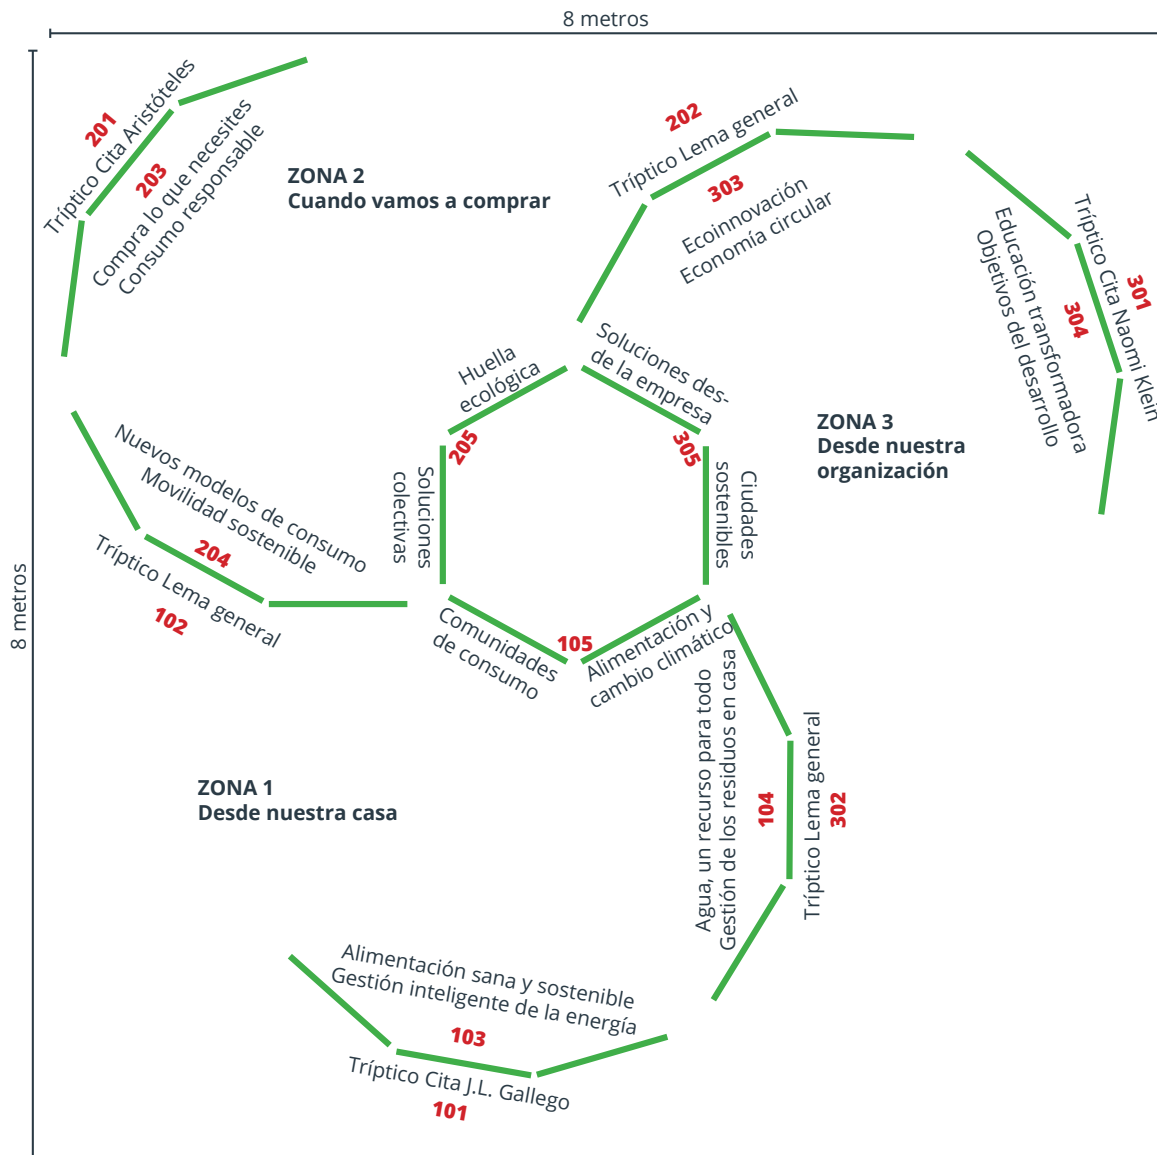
8 metros

8 metros

201
Tríptico Cita Aristóteles

203
Compra lo que necesites
Consumo responsable

ZONA 2
Cuando vamos a comprar

202
Tríptico Lema general

303
Ecoinnovación
Economía circular

301
Tríptico Cita Naomi Klein

304
Educación transformadora
Objetivos del desarrollo

Huella ecológica

Soluciones desde la empresa

205

305

Soluciones colectivas

Ciudades sostenibles

ZONA 3
Desde nuestra organización

Nuevos modelos de consumo
Movilidad sostenible

204
Tríptico Lema general
102

Comunidades de consumo

105
Alimentación y cambio climático

Agua, un recurso para todo
Gestión de los residuos en casa

104

Tríptico Lema general
302

ZONA 1
Desde nuestra casa

Alimentación sana y sostenible
Gestión inteligente de la energía

103

Tríptico Cita J.L. Gallego
101